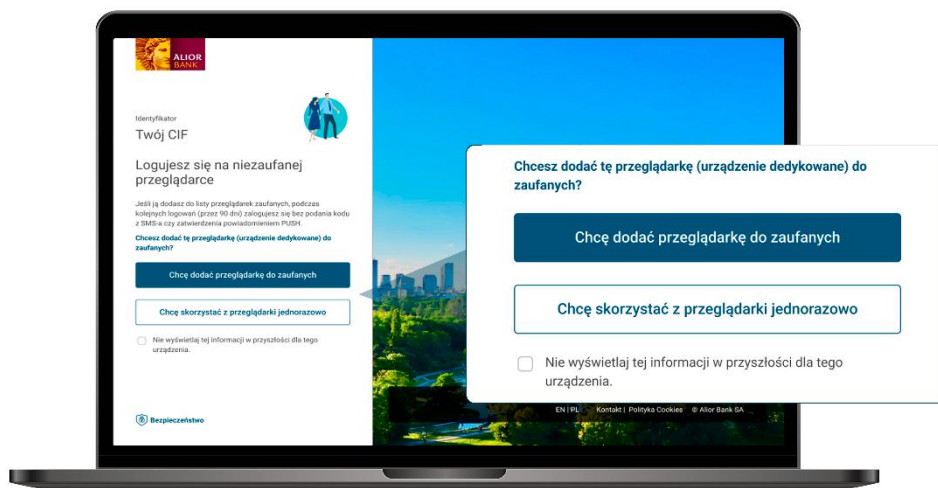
ALIOR BANK

Identyfikator
Twój CIF

Logujesz się na niezaufanej przeglądarce

Jeśli ją dodasz do listy przeglądarek zaufanych, podczas kolejnych logowań (przez 90 dni) zalogujesz się bez podania kodu z SMS-a czy zatwierdzenia powiadomieniem PUSH.

Chcesz dodać tę przeglądarkę (urządzenie dedykowane) do zaufanych?

Chcę dodać przeglądarkę do zaufanych

Chcę skorzystać z przeglądarki jednorazowo

Nie wyświetlaj tej informacji w przyszłości dla tego urządzenia.

Bezpieczeństwo

EN | PL Kontakt | Polityka Cookies © Alior Bank SA

Chcesz dodać tę przeglądarkę (urządzenie dedykowane) do zaufanych?

Chcę dodać przeglądarkę do zaufanych

Chcę skorzystać z przeglądarki jednorazowo

Nie wyświetlaj tej informacji w przyszłości dla tego urządzenia.